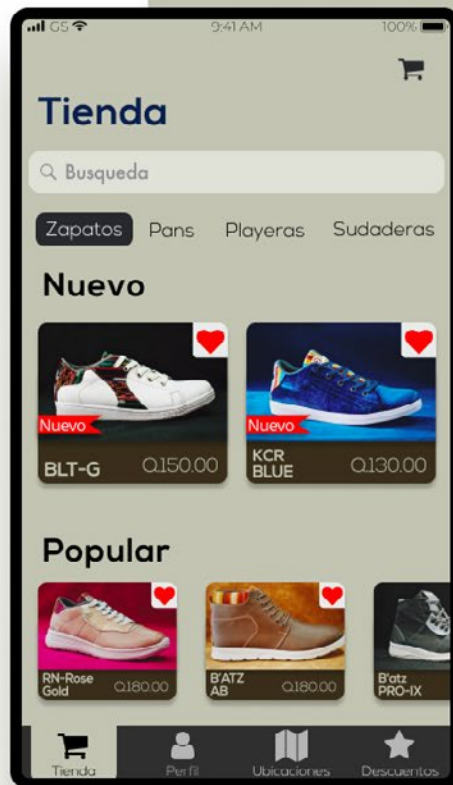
GS 9:41 AM 100%

Tienda

Busqueda

Zapatos Pans Playeras Sudaderas

Nuevo

Nuevo
BLT-G Q150.00

Nuevo
KCR BLUE Q130.00

Popular

RN-Rose Gold Q180.00

B'ATZ AB Q180.00

B'atz PRO-IX

Tienda Perfil Ubicaciones Descuentos